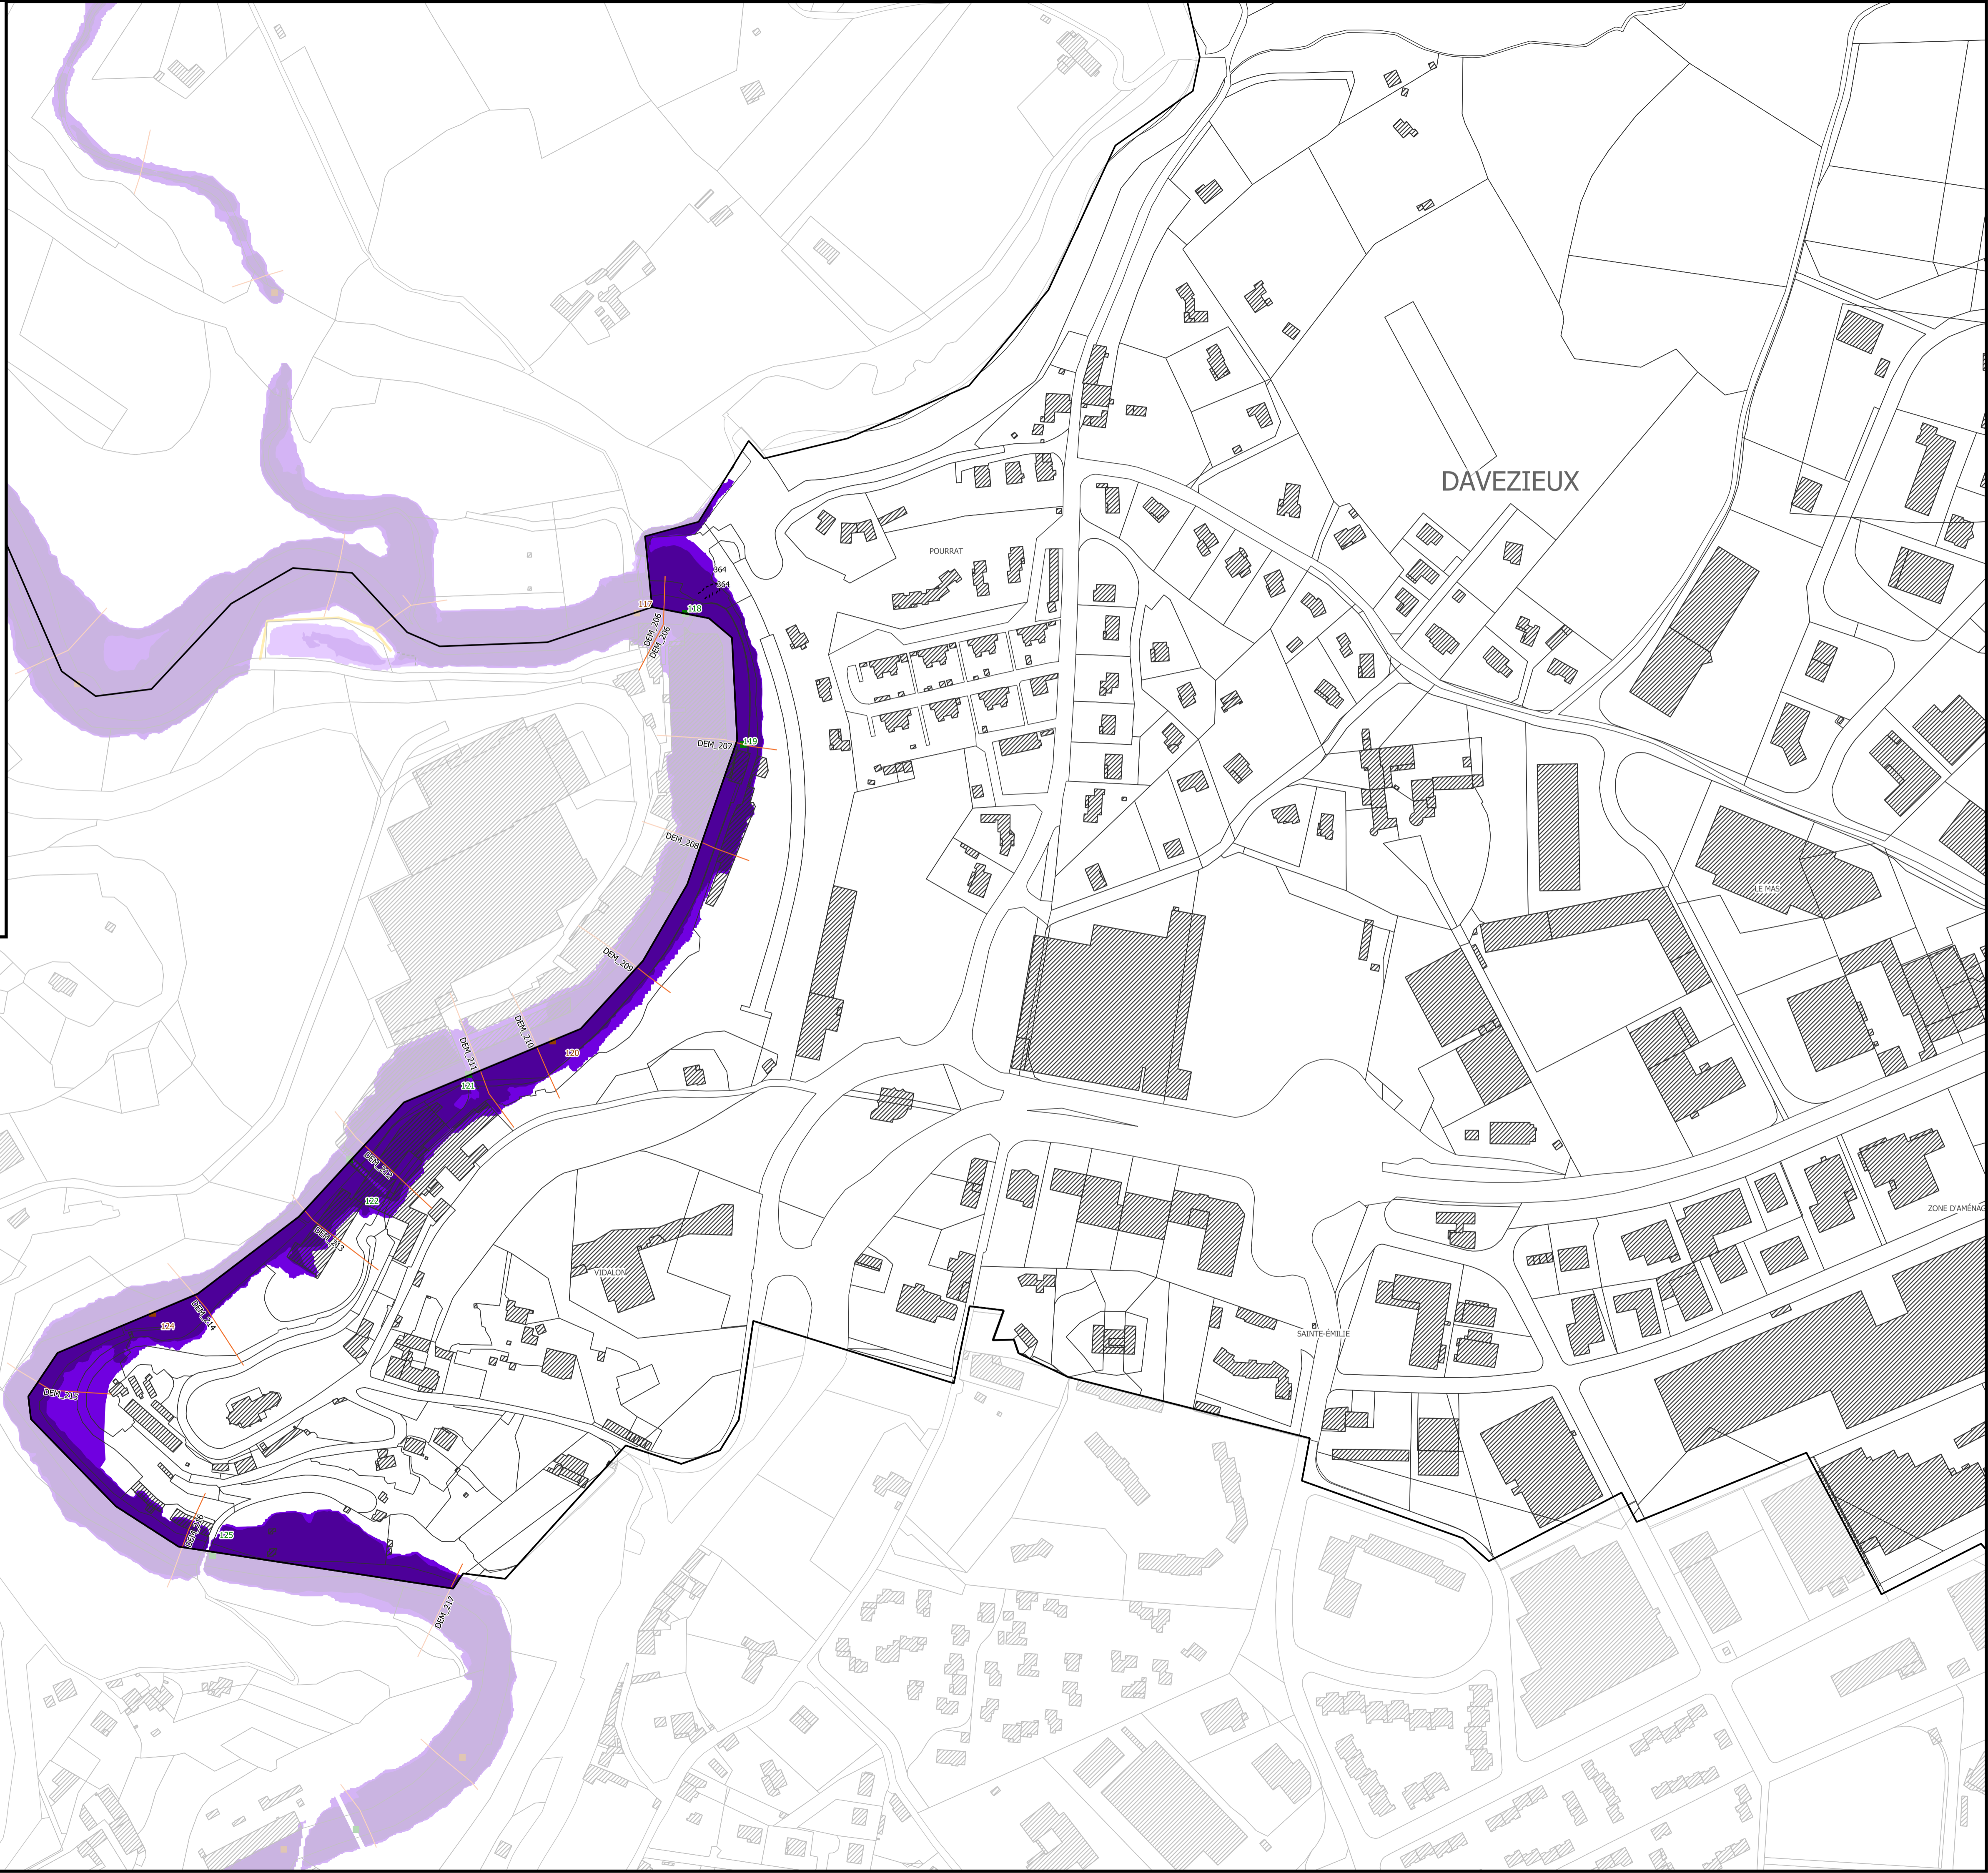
DAVEZIEUX

POURRAT

364
364
117
118
DEM_205
DEM_206
DEM_207
119
DEM_208
DEM_209
DEM_210
120
DEM_211
121
DEM_212
122
DEM_213
DEM_214
124
DEM_215
DEM_216
125
DEM_217

VIDALON

SAINTE-ÉMILIE

LE MAS

ZONE D'AMÉNAG